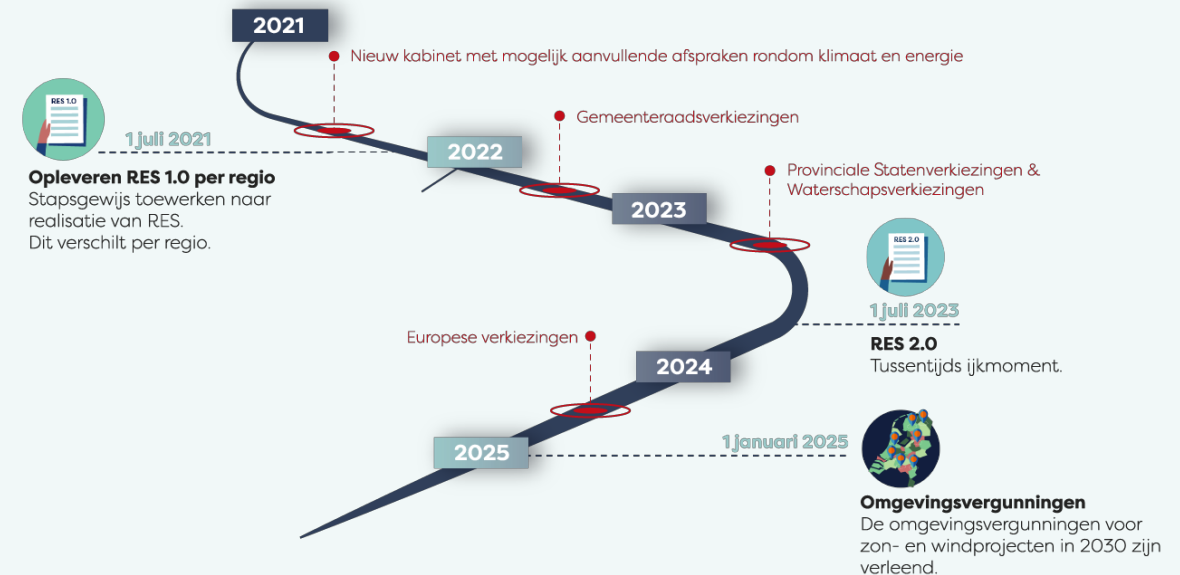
2021

Nieuw kabinet met mogelijk aanvullende afspraken rondom klimaat en energie

RES 1.0

1 juli 2021

Opleveren RES 1.0 per regio
Stapsgewijs toewerken naar realisatie van RES.
Dit verschilt per regio.

2022

Gemeenteraadsverkiezingen

2023

Provinciale Statenverkiezingen & Waterschapsverkiezingen

RES 2.0

1 juli 2023

RES 2.0
Tussentijds ijkmoment.

Europese verkiezingen

2024

2025

1 januari 2025

Omgevingsvergunningen
De omgevingsvergunningen voor zon- en windprojecten in 2030 zijn verleend.